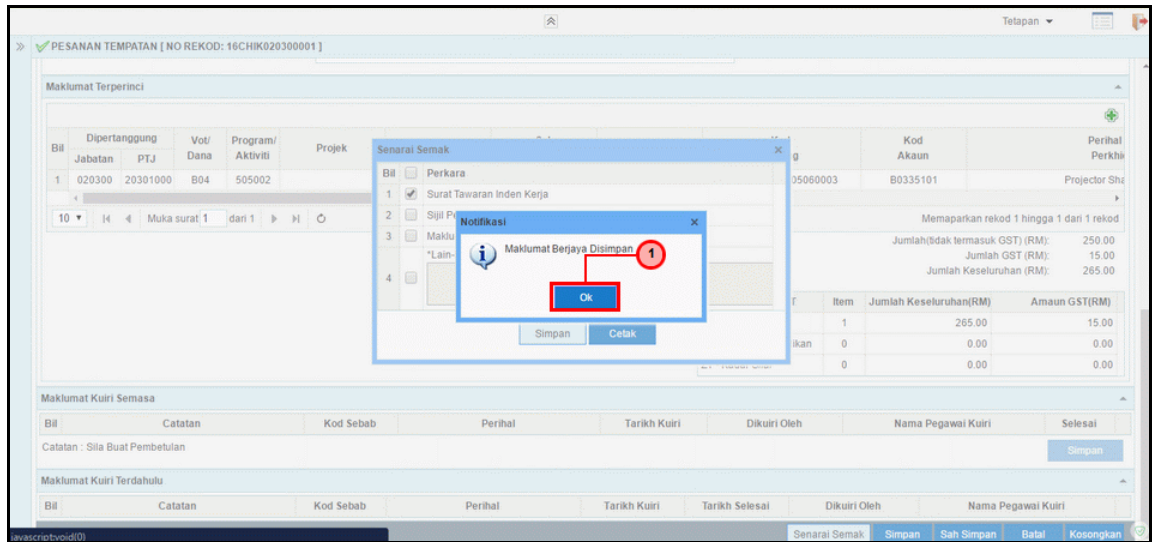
Tetapan ▾

PESANAN TEMPATAN [ NO REKOD: 16CHIK020300001 ]

Maklumat Terperinci

| Bil | Dipertanggung Jabatan | PTJ | Vot/ Dana | Program/ Aktiviti | Projek | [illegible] | Kod Akaun | Perihal Perkhi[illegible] |
|---|---|---|---|---|---|---|---|---|
| 1 | 020300 | 20301000 | B04 | 505002 | | 05060003 | B0335101 | Projector Sha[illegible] |

10 ▾ Muka surat 1 dari 1

Memaparkan rekod 1 hingga 1 dari 1 rekod

Jumlah(tidak termasuk GST) (RM): 250.00
Jumlah GST (RM): 15.00
Jumlah Keseluruhan (RM): 265.00

| T | Item | Jumlah Keseluruhan(RM) | Amaun GST(RM) |
|---|---|---|---|
| | 1 | 265.00 | 15.00 |
| ikan | 0 | 0.00 | 0.00 |
| | 0 | 0.00 | 0.00 |

Senarai Semak

| Bil | Perkara |
|---|---|
| 1 | Surat Tawaran Inden Kerja |
| 2 | Sijil P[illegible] |
| 3 | Maklu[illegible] |
| 4 | *Lain-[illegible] |

Simpan Cetak

Notifikasi

Maklumat Berjaya Disimpan

1

Ok

Maklumat Kuiri Semasa

| Bil | Catatan | Kod Sebab | Perihal | Tarikh Kuiri | Dikuiri Oleh | Nama Pegawai Kuiri | Selesai |
|---|---|---|---|---|---|---|---|

Catatan : Sila Buat Pembetulan

Simpan

Maklumat Kuiri Terdahulu

| Bil | Catatan | Kod Sebab | Perihal | Tarikh Kuiri | Tarikh Selesai | Dikuiri Oleh | Nama Pegawai Kuiri |
|---|---|---|---|---|---|---|---|

javascript:void(0)

Senarai Semak Simpan Sah Simpan Batal Kosongkan